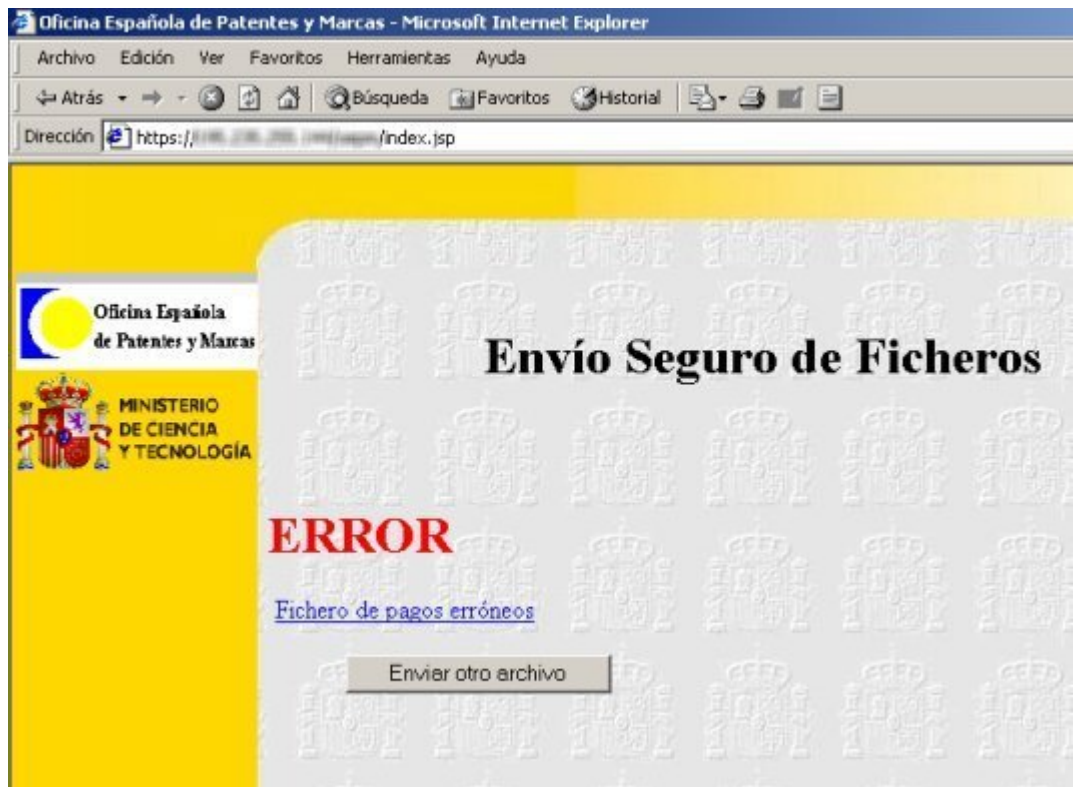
Oficina Española de Patentes y Marcas - Microsoft Internet Explorer

Archivo Edición Ver Favoritos Herramientas Ayuda

Atrás Búsqueda Favoritos Historial

Dirección https://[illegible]/index.jsp

Oficina Española de Patentes y Marcas

MINISTERIO DE CIENCIA Y TECNOLOGÍA

Envío Seguro de Ficheros

ERROR

Fichero de pagos erróneos

Enviar otro archivo